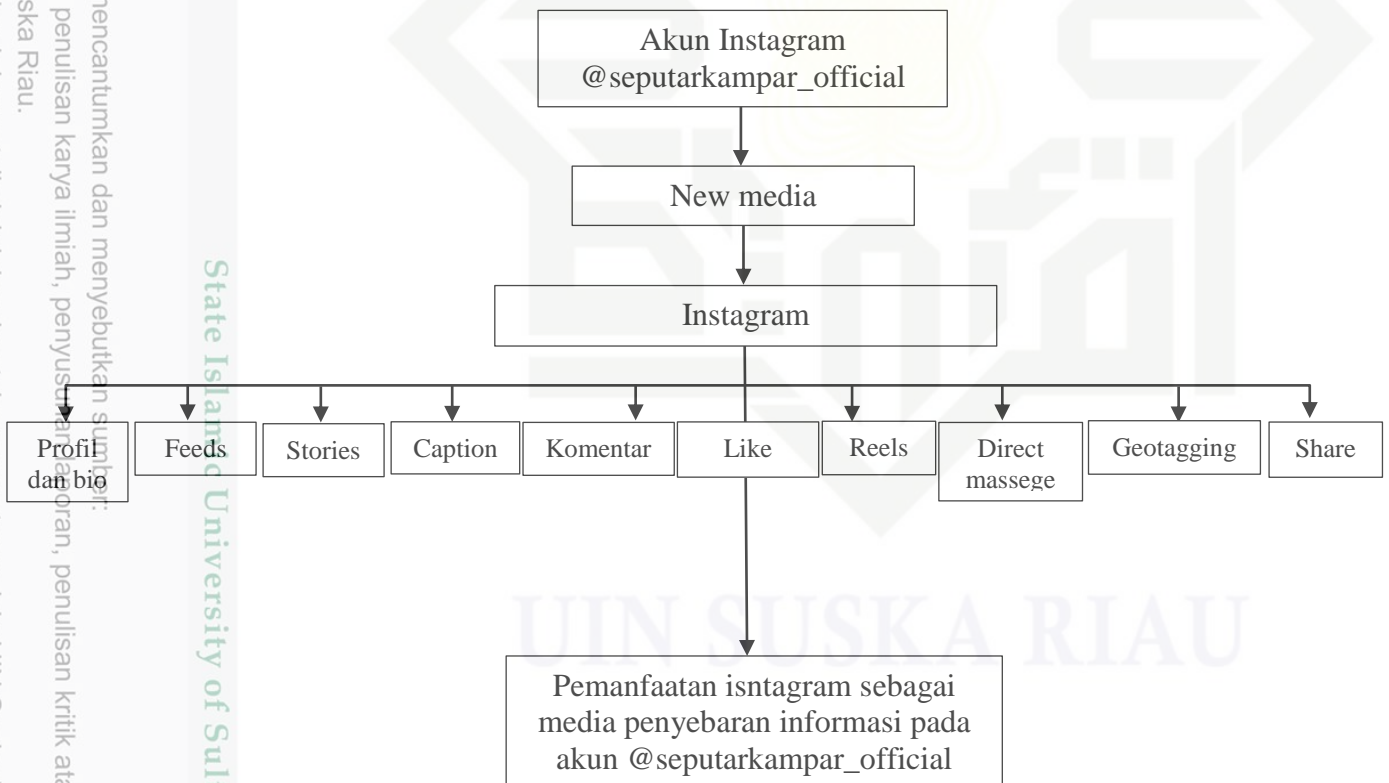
Akun Instagram
@seputarkampar_official

New media

Instagram

Profil dan bio

Feeds

Stories

Caption

Komentar

Like

Reels

Direct massege

Geotagging

Share

Pemanfaatan isntagram sebagai media penyebaran informasi pada akun @seputarkampar_official

mencantumkan dan menyebutkan sumber:
penulisan karya ilmiah, penyusunan laporan, penulisan kritik ata
ska Riau.

State Islamic University of Sul

UIN SUSKA RIAU